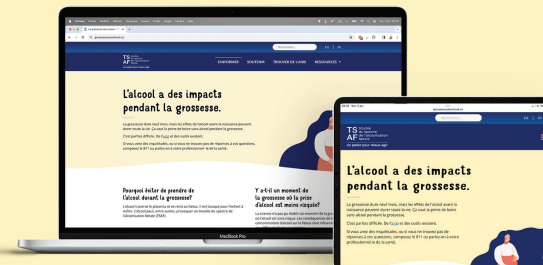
TS
AF

S'INFORMER   SOUTENIR   TROUVER DE L'AIDE   RESSOURCES

L'alcool a des impacts pendant la grossesse.

La grossesse dure neuf mois, mais les effets de l'alcool avant la naissance peuvent durer toute la vie. Ça vaut la peine de boire sans alcool pendant la grossesse.

C'est parfois difficile. De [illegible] et des outils existent.

Si vous avez des inquiétudes, ou si vous ne trouvez pas de réponses à vos questions, composez le 811 ou parlez en à votre professionnel·le de la santé.

Pourquoi éviter de prendre de l'alcool durant la grossesse?

Y a-t-il un moment de la grossesse où la prise d'alcool est moins risquée?

MacBook Pro

TS
AF

L'alcool a des impacts pendant la grossesse.

La grossesse dure neuf mois, mais les effets de l'alcool avant la naissance peuvent durer toute la vie. Ça vaut la peine de boire sans alcool pendant la grossesse.

C'est parfois difficile. De l'aide et des outils existent.

Si vous avez des inquiétudes, ou si vous ne trouvez pas de réponses à vos questions, composez le 811 ou parlez en à votre professionnel·le de la santé.